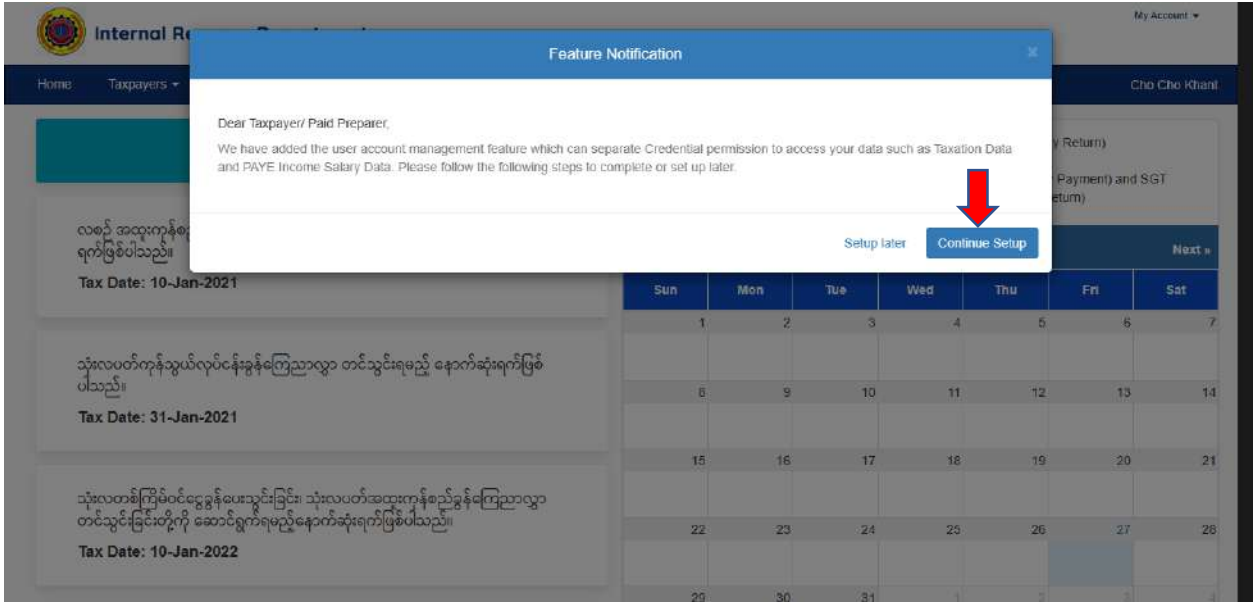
Internal Re

My Account ▾

Home Taxpayers ▾

Cho Cho Khant

Feature Notification

×

Dear Taxpayer/ Paid Preparer,

We have added the user account management feature which can separate Credential permission to access your data such as Taxation Data and PAYE Income Salary Data. Please follow the following steps to complete or set up later.

Setup later

Continue Setup

y Return)

Payment) and SGT
eturn)

Next »

လစဉ် အထူးကုန်စ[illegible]
ရက်ဖြစ်ပါသည်။

Tax Date: 10-Jan-2021

သုံးလပတ်ကုန်သွယ်လုပ်ငန်းခွန်ကြေညာလွှာ တင်သွင်းရမည့် နောက်ဆုံးရက်ဖြစ်ပါသည်။

Tax Date: 31-Jan-2021

သုံးလတစ်ကြိမ်ဝင်ငွေခွန်ပေးသွင်းခြင်း၊ သုံးလပတ်အထူးကုန်စည်ခွန်ကြေညာလွှာ တင်သွင်းခြင်းတို့ကို ဆောင်ရွက်ရမည့်နောက်ဆုံးရက်ဖြစ်ပါသည်။

Tax Date: 10-Jan-2022

| Sun | Mon | Tue | Wed | Thu | Fri | Sat |
|---|---|---|---|---|---|---|
| 1 | 2 | 3 | 4 | 5 | 6 | 7 |
| 8 | 9 | 10 | 11 | 12 | 13 | 14 |
| 15 | 16 | 17 | 18 | 19 | 20 | 21 |
| 22 | 23 | 24 | 25 | 26 | 27 | 28 |
| 29 | 30 | 31 | 1 | 2 | 3 | 4 |